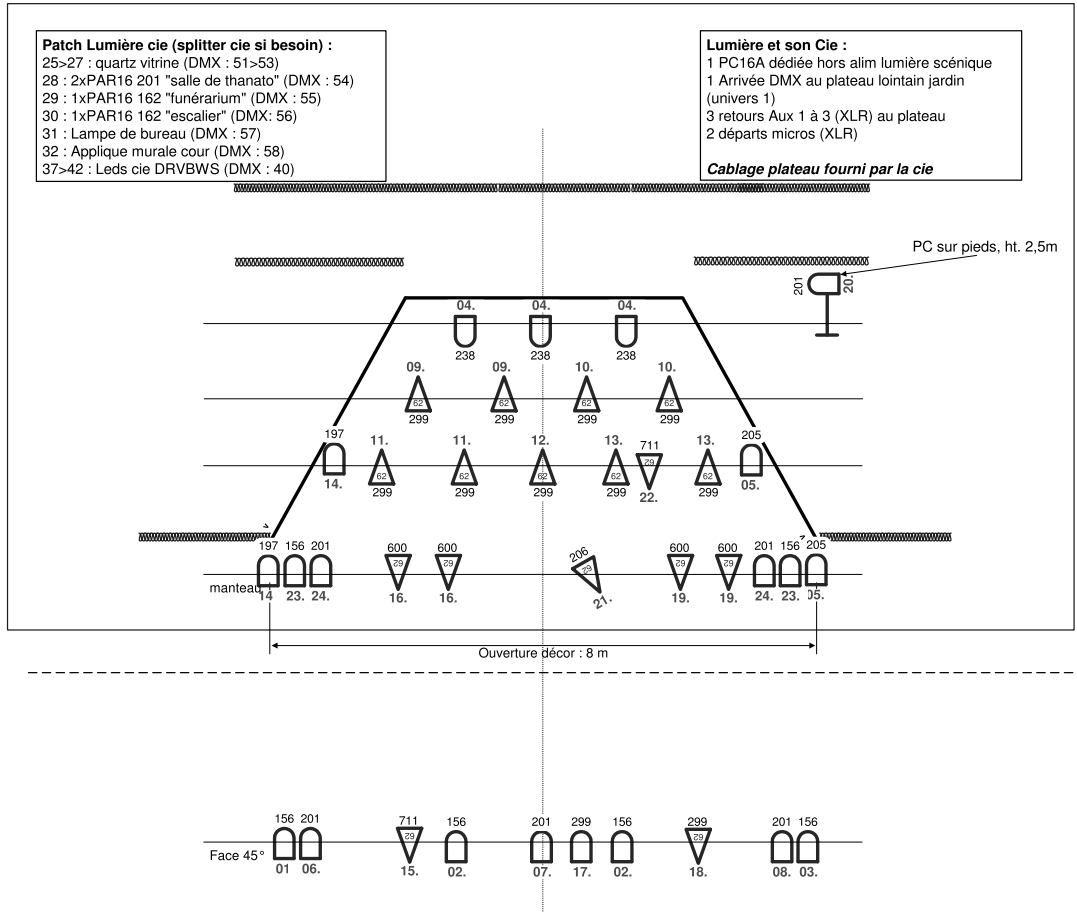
**Patch Lumière cie (splitter cie si besoin) :**
25>27 : quartz vitrine (DMX : 51>53)
28 : 2xPAR16 201 "salle de thanato" (DMX : 54)
29 : 1xPAR16 162 "funérarium" (DMX : 55)
30 : 1xPAR16 162 "escalier" (DMX: 56)
31 : Lampe de bureau (DMX : 57)
32 : Applique murale cour (DMX : 58)
37>42 : Leds cie DRVBWS (DMX : 40)

**Lumière et son Cie :**
1 PC16A dédiée hors alim lumière scénique
1 Arrivée DMX au plateau lointain jardin (univers 1)
3 retours Aux 1 à 3 (XLR) au plateau
2 départs micros (XLR)

*Cablage plateau fourni par la cie*

PC sur pieds, ht. 2,5m
201 20.

04. 04. 04.
238 238 238

09. 09. 10. 10.
62 62 62 62
299 299 299 299

197 11. 11. 12. 13. 711 13. 205
14. 62 62 62 62 29 62 05.
299 299 299 299 22. 299

197 156 201 600 600 206 600 600 201 156 205
manteau 14 23. 24. 29 29 29 29 29 24. 23. 05.
16. 16. 21. 19. 19.

Ouverture décor : 8 m

156 201 711 156 201 299 156 299 201 156
Face 45° 29 29
01 06. 15. 02. 07. 17. 02. 18. 08. 03.